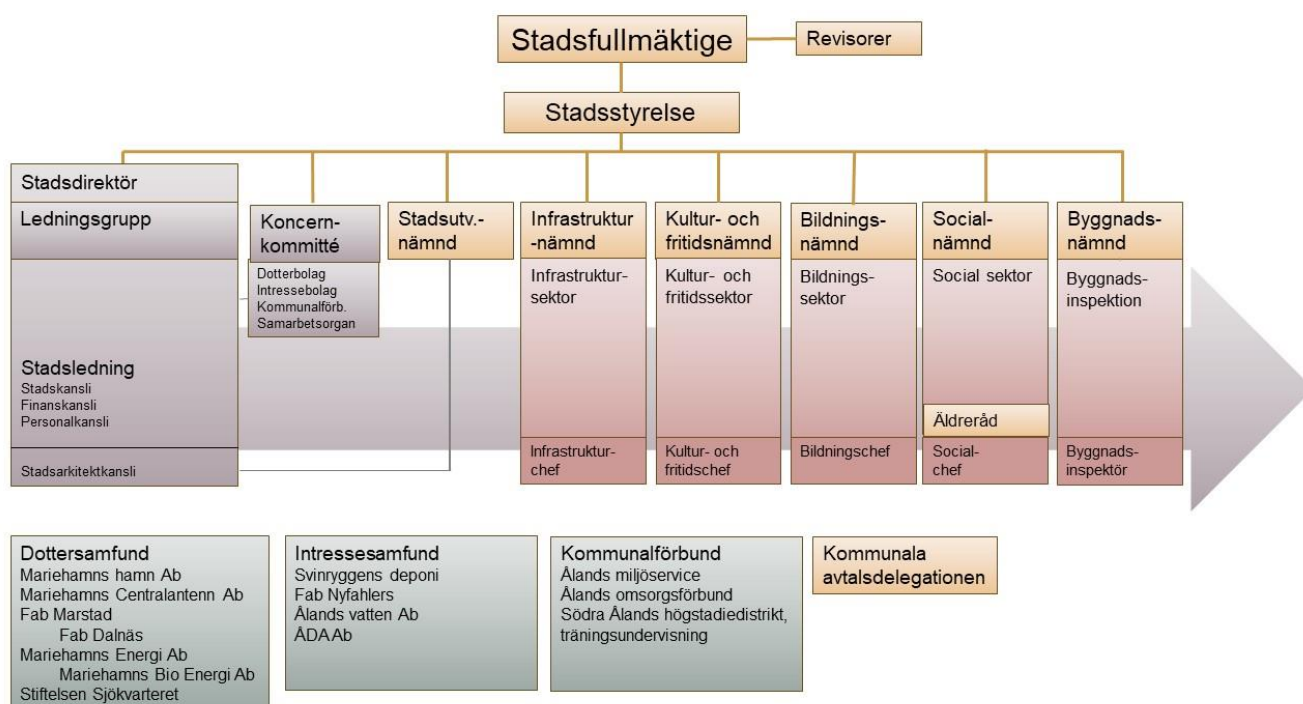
Stadsfullmäktige

Revisorer

Stadsstyrelse

Stadsdirektör

Ledningsgrupp

Stadsledning
Stadskansli
Finanskansli
Personalkansli

Stadsarkitektkansli

Koncern-kommitté

Dotterbolag
Intressebolag
Kommunalförb.
Samarbetsorgan

Stadsutv.-nämnd

Infrastruktur-nämnd

Infrastruktur-sektor

Infrastruktur-chef

Kultur- och fritidsnämnd

Kultur- och fritidssektor

Kultur- och fritidschef

Bildnings-nämnd

Bildnings-sektor

Bildningschef

Social-nämnd

Social sektor

Äldreråd

Social-chef

Byggnads-nämnd

Byggnads-inspektion

Byggnads-inspektör

Dottersamfund
Mariehamns hamn Ab
Mariehamns Centralantenn Ab
Fab Marstad
Fab Dalnäs
Mariehamns Energi Ab
Mariehamns Bio Energi Ab
Stiftelsen Sjökvarteret

Intressesamfund
Svinryggens deponi
Fab Nyfahlers
Ålands vatten Ab
ÅDA Ab

Kommunalförbund
Ålands miljöservice
Ålands omsorgsförbund
Södra Ålands högstadiedistrikt, träningsundervisning

Kommunala avtalsdelegationen